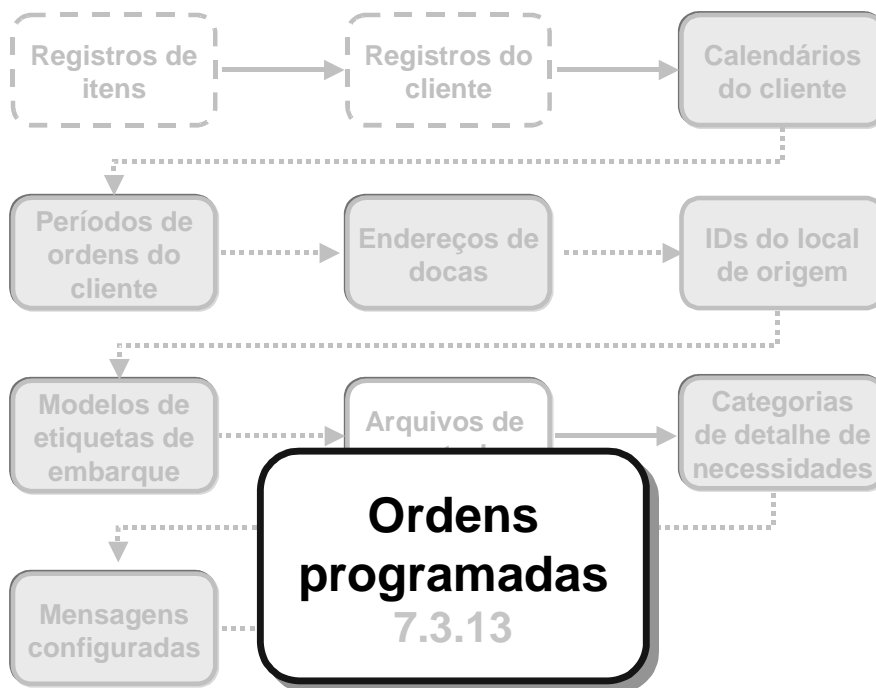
Registros de itens

Registros do cliente

Calendários do cliente

Períodos de ordens do cliente

Endereços de docas

IDs do local de origem

Modelos de etiquetas de embarque

Arquivos de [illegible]

Categorias de detalhe de necessidades

Ordens programadas
7.3.13

Mensagens configuradas